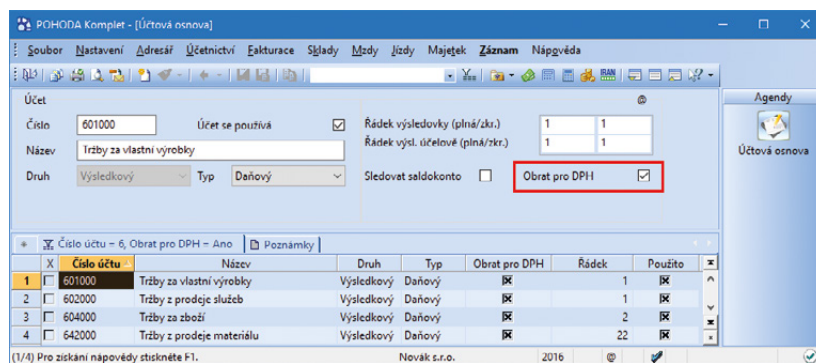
POHODA Komplet - [Účtová osnova]

Soubor Nastavení Adresář Účetnictví Fakturace Sklady Mzdy Jízdy Majetek Záznam Nápověda

Účet

Číslo 601000 Účet se používá

Název Tržby za vlastní výrobky

Druh Výsledkový Typ Daňový

Řádek výsledovky (plná/zkr.) 1 1

Řádek výsl. účelové (plná/zkr.) 1 1

Sledovat saldokonto

Obrat pro DPH

Agendy

Účtová osnova

Číslo účtu – 6, Obrat pro DPH – Ano

Poznámky

|  | X | Číslo účtu | Název | Druh | Typ | Obrat pro DPH | Řádek | Použito |
|---|---|---|---|---|---|---|---|---|
| 1 |  | 601000 | Tržby za vlastní výrobky | Výsledkový | Daňový | ☒ | 1 | ☒ |
| 2 |  | 602000 | Tržby z prodeje služeb | Výsledkový | Daňový | ☒ | 1 | ☒ |
| 3 |  | 604000 | Tržby za zboží | Výsledkový | Daňový | ☒ | 2 | ☒ |
| 4 |  | 642000 | Tržby z prodeje materiálu | Výsledkový | Daňový | ☒ | 22 | ☒ |

(1/4) Pro získání nápovědy stiskněte F1. Novák s.r.o. 2016